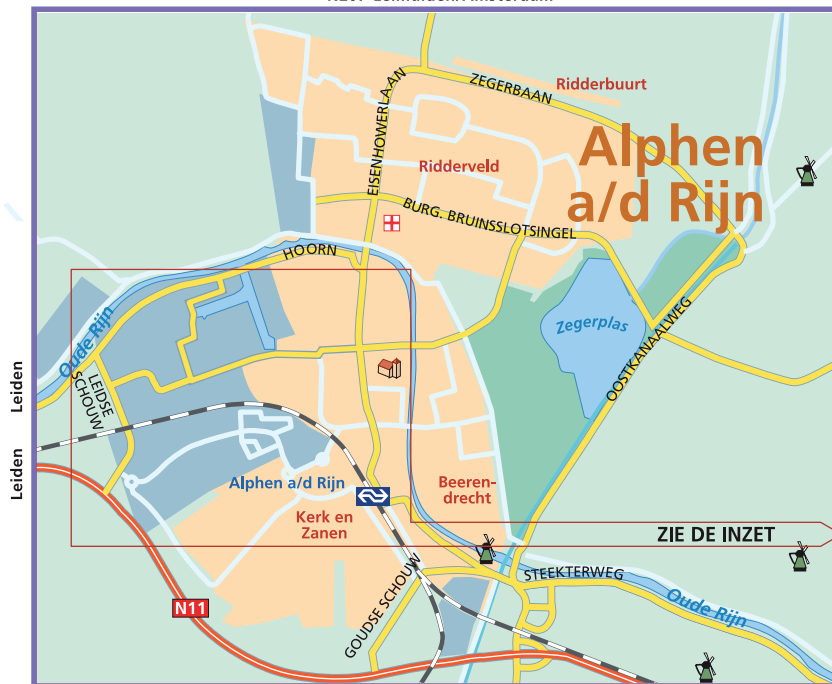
N207 Leimuiden Amsterdam

Ridderbuurt

ZEGERBAAN

EISENHOWERLAAN

Alphen a/d Rijn

Ridderveld

BURG. BRUINSSLOTSINGEL

HOORN

Zegerplas

Oude Rijn

LEIDSE SCHOUW

OOSTKANAALWEG

Leiden

Leiden

Alphen a/d Rijn

Beerendrecht

Kerk en Zanen

ZIE DE INZET

STEEKTERWEG

Oude Rijn

N11

GOUDSE SCHOUW